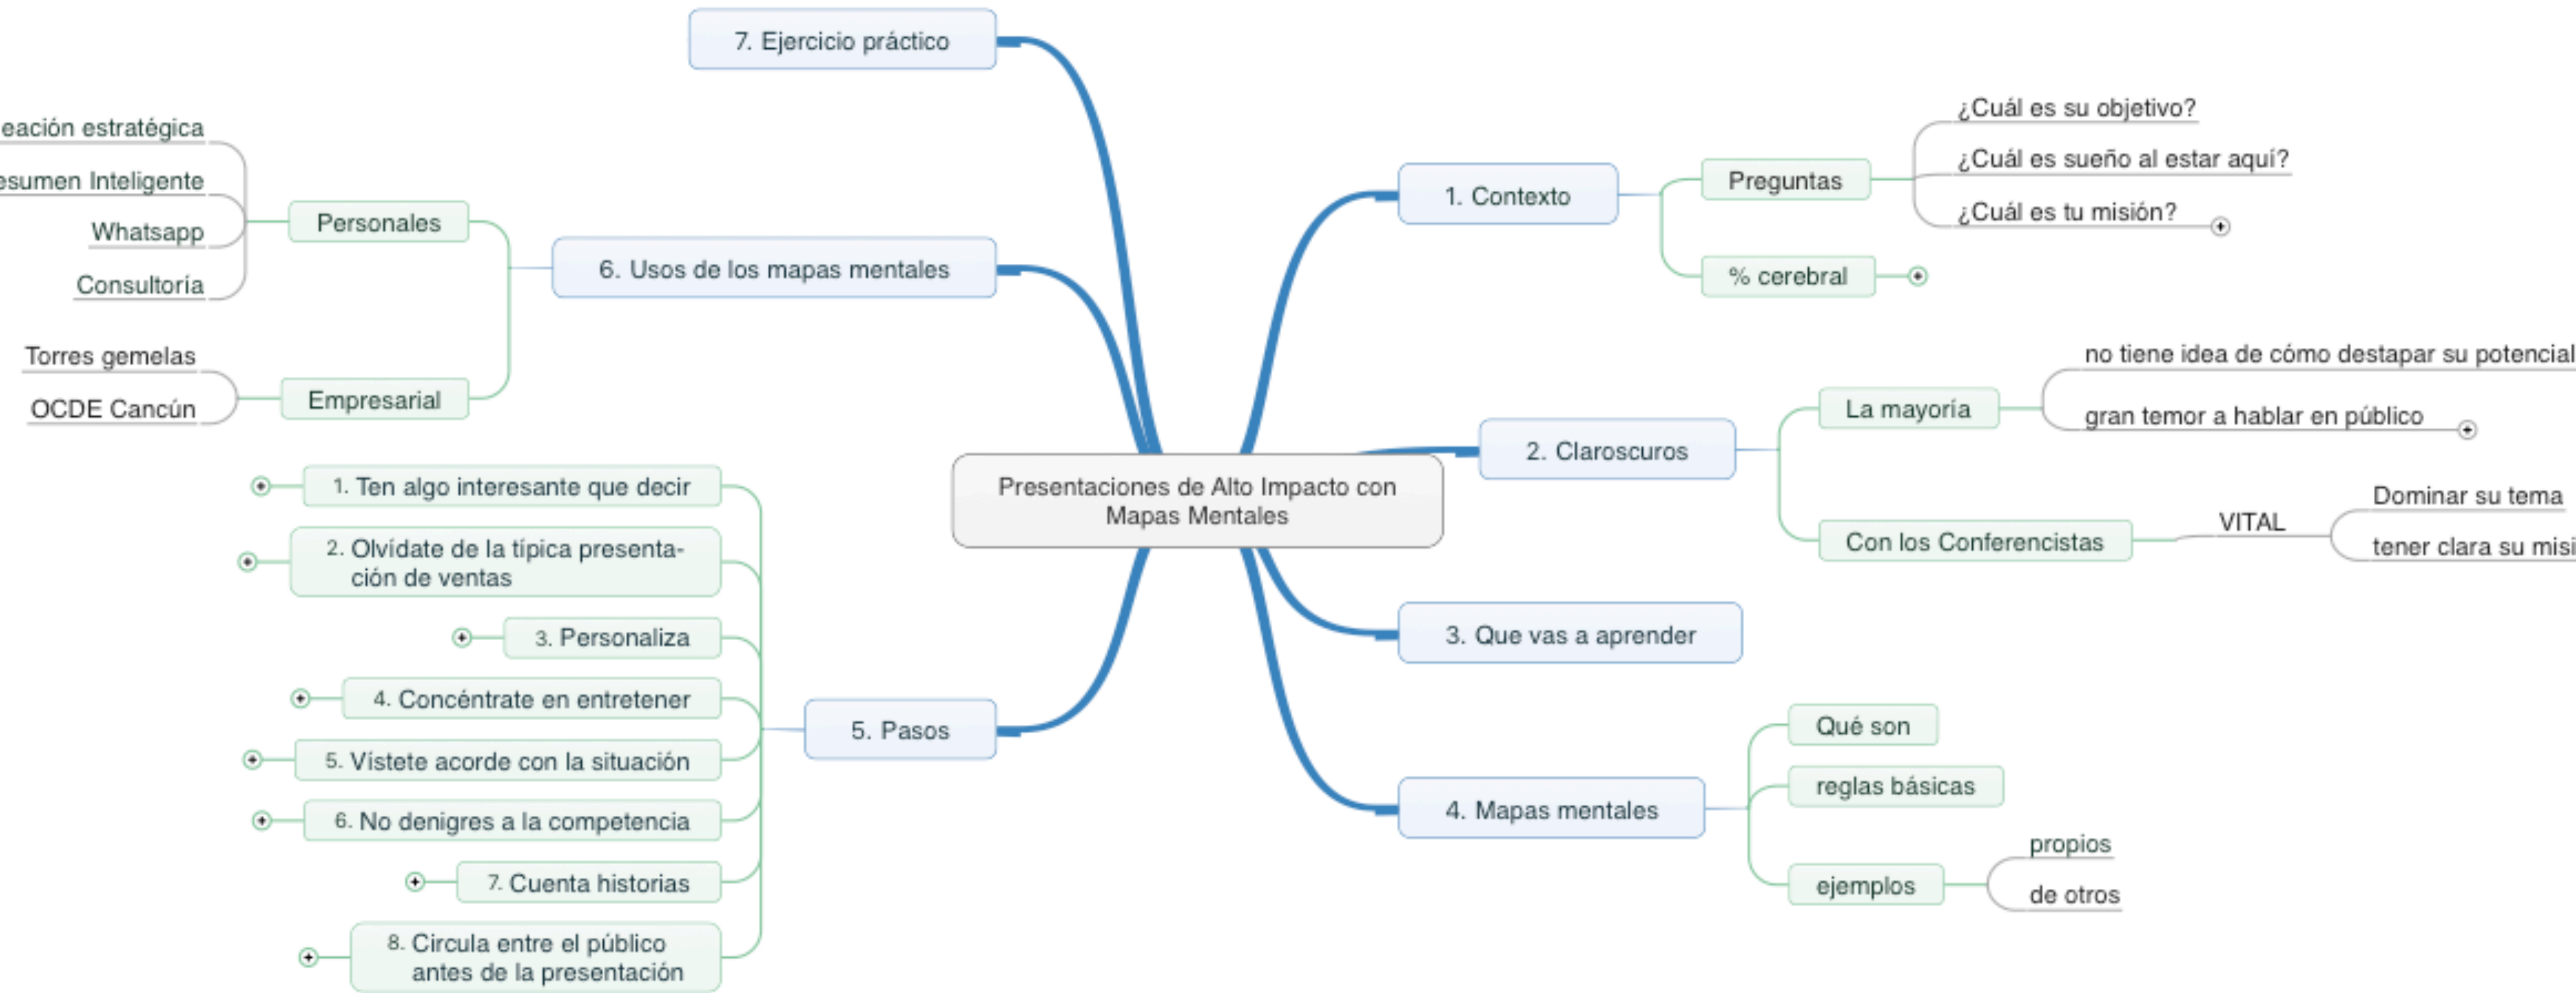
Presentaciones de Alto Impacto con Mapas Mentales

1. Contexto
Preguntas
¿Cuál es su objetivo?
¿Cuál es sueño al estar aquí?
¿Cuál es tu misión?
% cerebral

2. Claroscuros
La mayoría
no tiene idea de cómo destapar su potencial
gran temor a hablar en público
Con los Conferencistas
VITAL
Dominar su tema
tener clara su misi

3. Que vas a aprender

4. Mapas mentales
Qué son
reglas básicas
ejemplos
propios
de otros

5. Pasos
1. Ten algo interesante que decir
2. Olvídate de la típica presentación de ventas
3. Personaliza
4. Concéntrate en entretener
5. Vístete acorde con la situación
6. No denigres a la competencia
7. Cuenta historias
8. Circula entre el público antes de la presentación

6. Usos de los mapas mentales
Personales
eación estratégica
esumen Inteligente
Whatsapp
Consultoría
Empresarial
Torres gemelas
OCDE Cancún

7. Ejercicio práctico